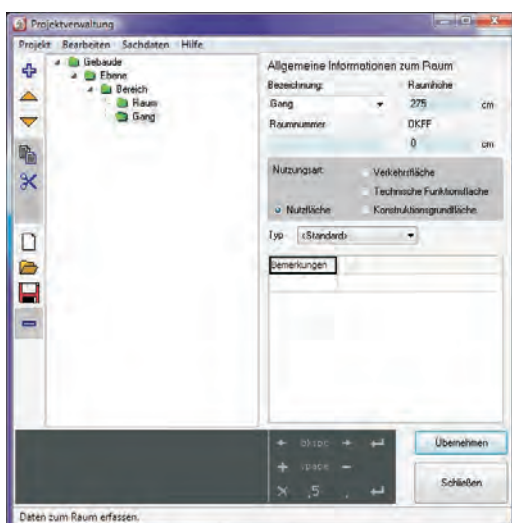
Projektverwaltung

Projekt Bearbeiten Sachdaten Hilfe

Gebaude
Ebene
Bereich
Raum
Gang

Allgemeine Informationen zum Raum

Bezeichnung: Raumhohe
Gang 275 cm
Raumnummer OKFF
0 cm

Nutzungsart: Verkehrsfläche
Technische Funktionsfläche
Nutzfläche Konstruktionsgrundfläche

Typ <Standard>

Bemerkungen

+ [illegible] →
+ space −
× ,5 .

Ubernehmen

Schließen

Daten zum Raum erfassen.